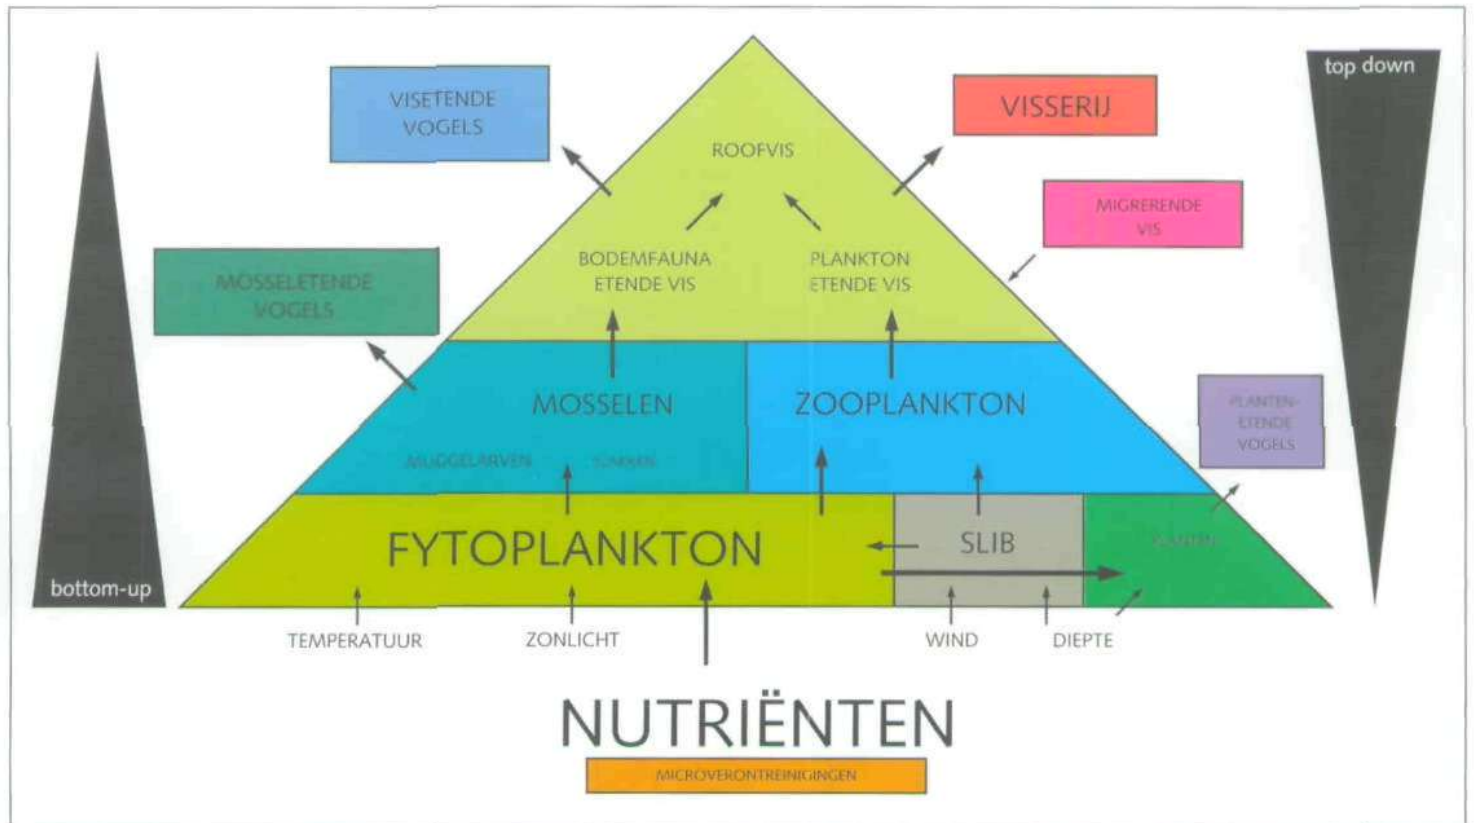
top down

VISETENDE VOGELS

ROOFVIS

VISSERIJ

MIGRERENDE VIS

MOSSELETENDE VOGELS

BODEMFAUNA ETENDE VIS

PLANKTON ETENDE VIS

MOSSELEN

ZOOPLANKTON

PLANTEN-ETENDE VOGELS

MUGGELARVEN

SLAKKEN

FYTOPLANKTON

SLIB

PLANTEN

bottom-up

TEMPERATUUR

ZONLICHT

WIND

DIEPTE

NUTRIËNTEN

MICROVERONTREINIGINGEN